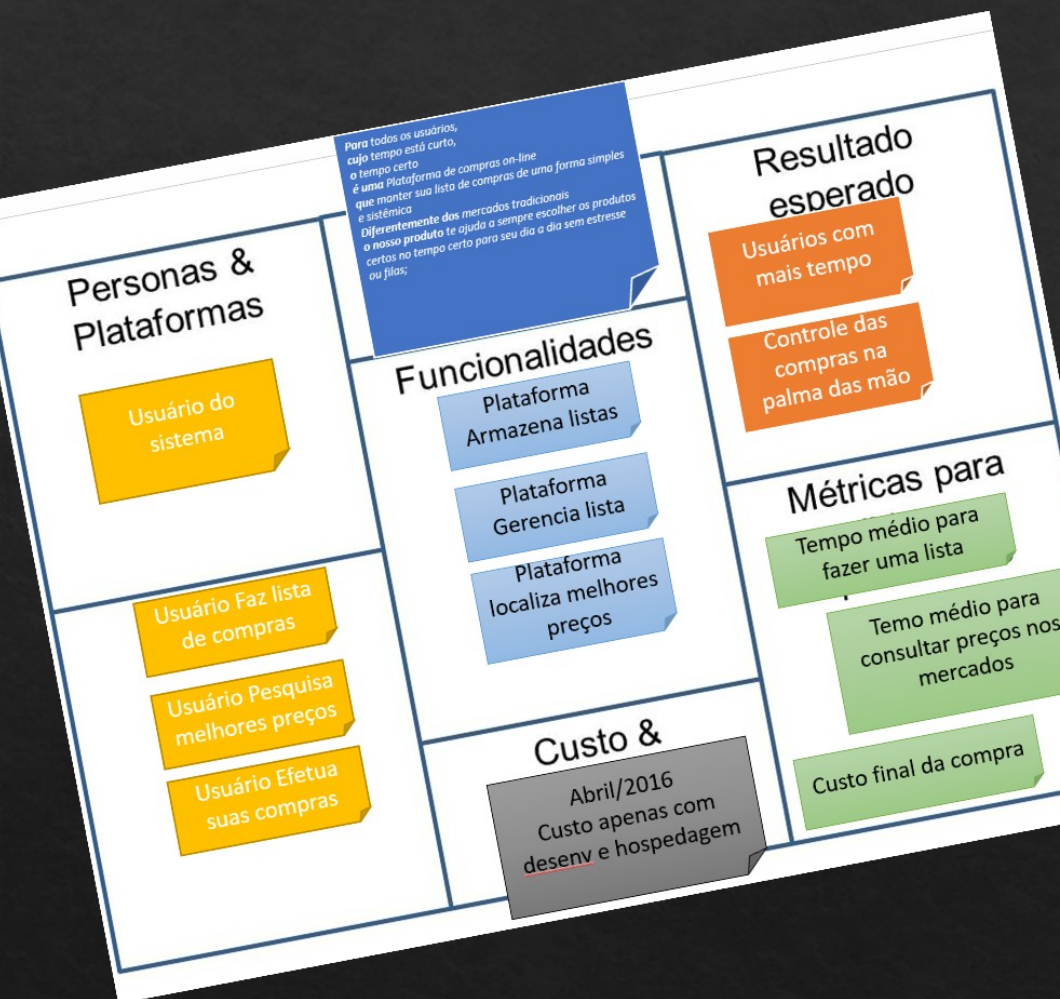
Para todos os usuários,
cujo tempo está curto,
o tempo certo
é uma Plataforma de compras on-line
que manter sua lista de compras de uma forma simples e sistêmica
Diferentemente dos mercados tradicionais
o nosso produto te ajuda a sempre escolher os produtos certos no tempo certo para seu dia a dia sem estresse ou filas;

Personas & Plataformas

Usuário do sistema

Usuário Faz lista de compras

Usuário Pesquisa melhores preços

Usuário Efetua suas compras

Funcionalidades

Plataforma Armazena listas

Plataforma Gerencia lista

Plataforma localiza melhores preços

Resultado esperado

Usuários com mais tempo

Controle das compras na palma das mão

Métricas para

Tempo médio para fazer uma lista

Temo médio para consultar preços nos mercados

Custo final da compra

Custo &

Abril/2016
Custo apenas com desenv e hospedagem